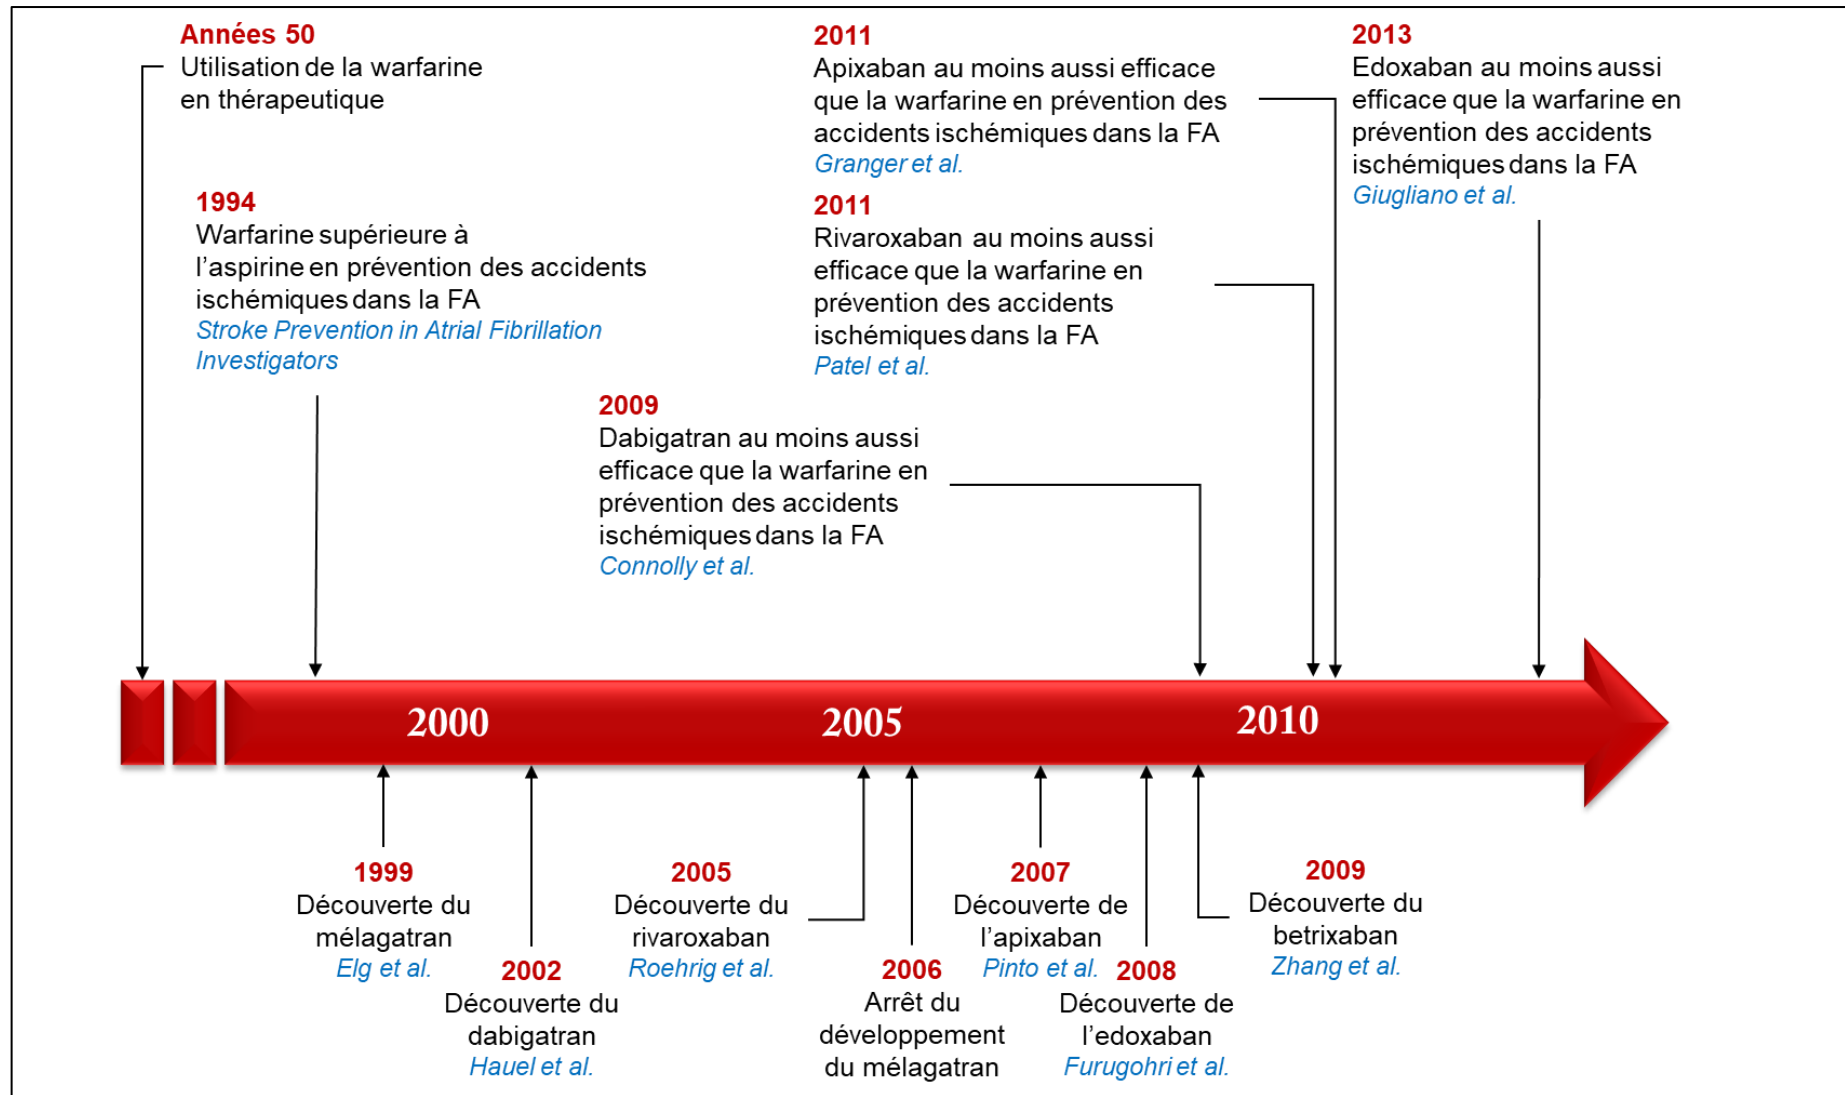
Années 50
Utilisation de la warfarine en thérapeutique

1994
Warfarine supérieure à l'aspirine en prévention des accidents ischémiques dans la FA
Stroke Prevention in Atrial Fibrillation Investigators

2011
Apixaban au moins aussi efficace que la warfarine en prévention des accidents ischémiques dans la FA
Granger et al.

2011
Rivaroxaban au moins aussi efficace que la warfarine en prévention des accidents ischémiques dans la FA
Patel et al.

2013
Edoxaban au moins aussi efficace que la warfarine en prévention des accidents ischémiques dans la FA
Giugliano et al.

2009
Dabigatran au moins aussi efficace que la warfarine en prévention des accidents ischémiques dans la FA
Connolly et al.

2000

2005

2010

1999
Découverte du mélagatran
Elg et al.

2002
Découverte du dabigatran
Hauel et al.

2005
Découverte du rivaroxaban
Roehrig et al.

2006
Arrêt du développement du mélagatran

2007
Découverte de l'apixaban
Pinto et al.

2008
Découverte de l'edoxaban
Furugohri et al.

2009
Découverte du betrixaban
Zhang et al.